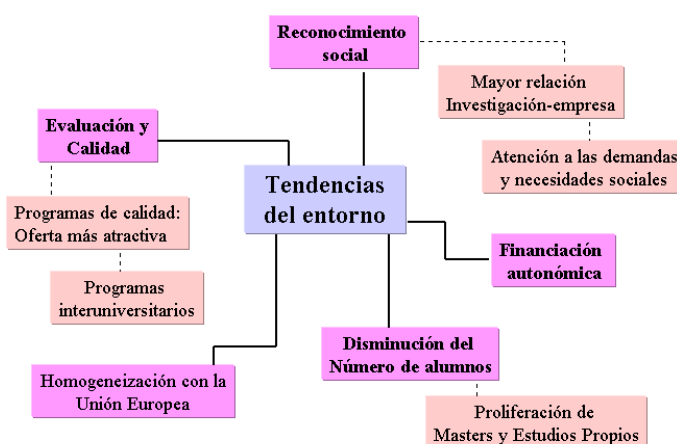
Reconocimiento social

Mayor relación Investigación-empresa

Atención a las demandas y necesidades sociales

Evaluación y Calidad

Programas de calidad: Oferta más atractiva

Programas interuniversitarios

Tendencias del entorno

Financiación autonómica

Disminución del Número de alumnos

Proliferación de Masters y Estudios Propios

Homogeneización con la Unión Europea